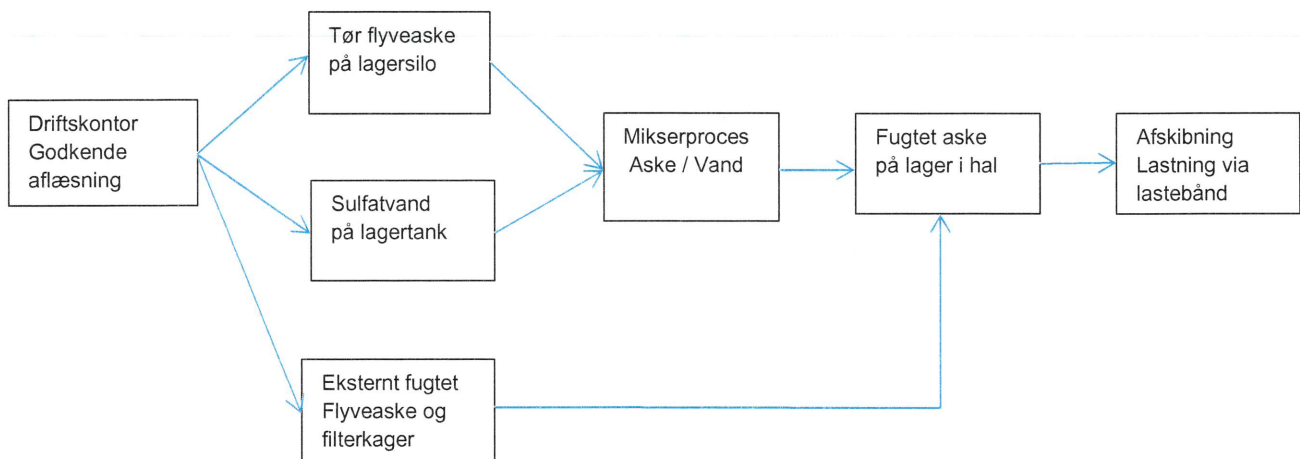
Driftskontor
Godkende
aflæsning

Tør flyveaske
på lagersilo

Sulfatvand
på lagertank

Eksternt fugtet
Flyveaske og
filterkager

Mikserproces
Aske / Vand

Fugtet aske
på lager i hal

Afskibning
Lastning via
lastebånd